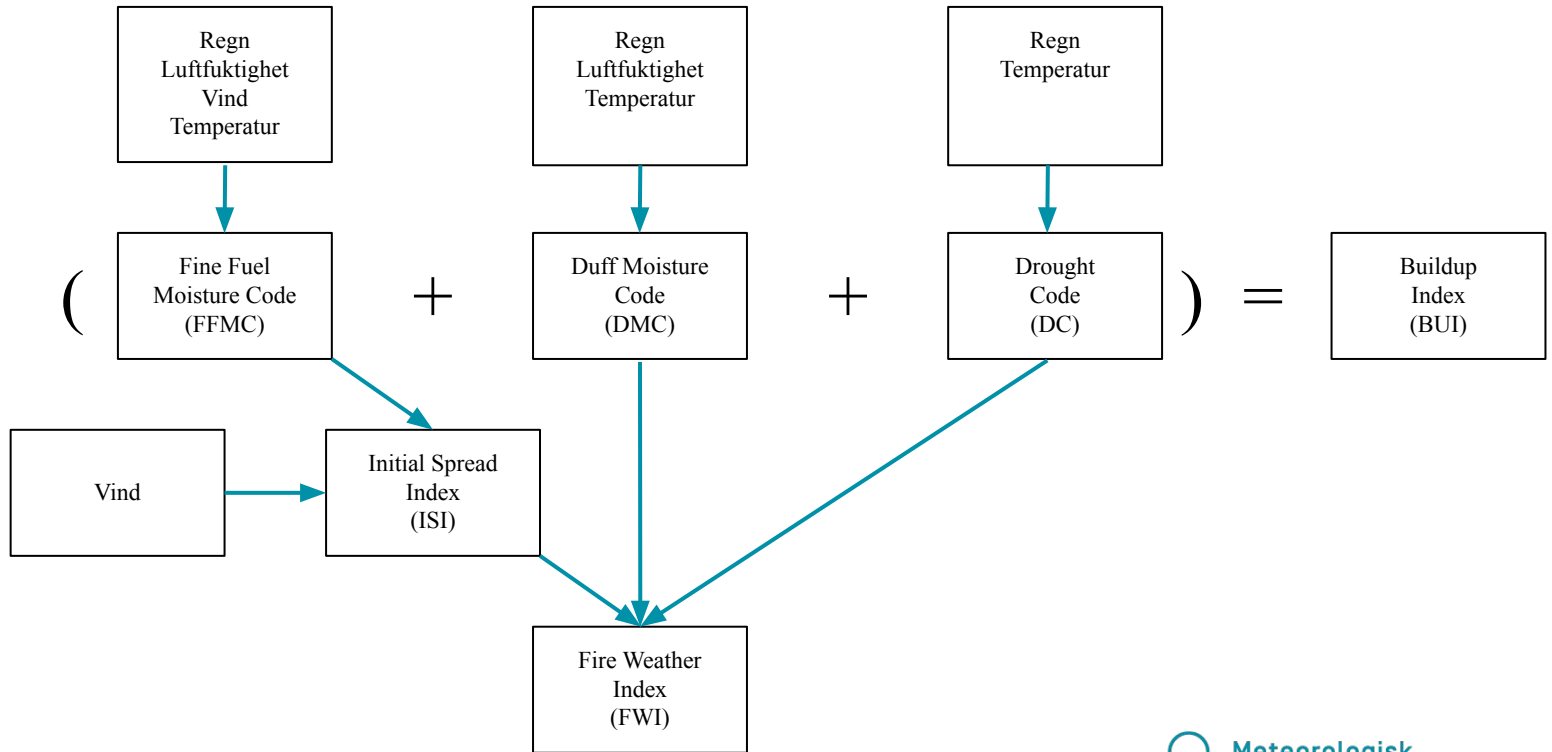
Regn
Luftfuktighet
Vind
Temperatur

Regn
Luftfuktighet
Temperatur

Regn
Temperatur

( Fine Fuel Moisture Code (FFMC) + Duff Moisture Code (DMC) + Drought Code (DC) ) = Buildup Index (BUI)

Vind

Initial Spread Index (ISI)

Fire Weather Index (FWI)

Meteorologisk